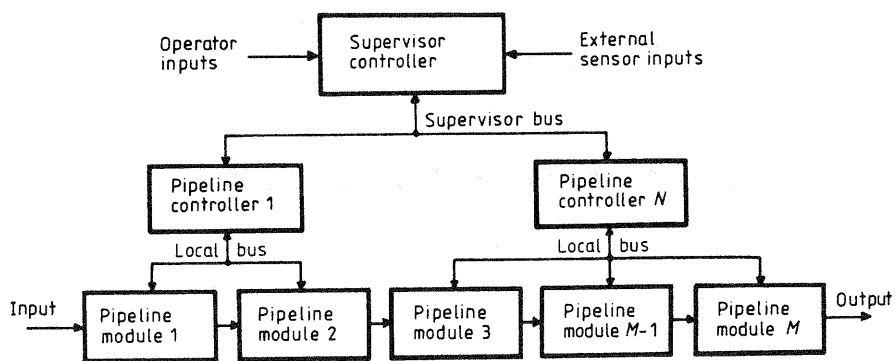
Operator inputs

Supervisor controller

External sensor inputs

Supervisor bus

Pipeline controller 1

Pipeline controller $N$

Local bus

Local bus

Input

Pipeline module 1

Pipeline module 2

Pipeline module 3

Pipeline module $M$-1

Pipeline module $M$

Output